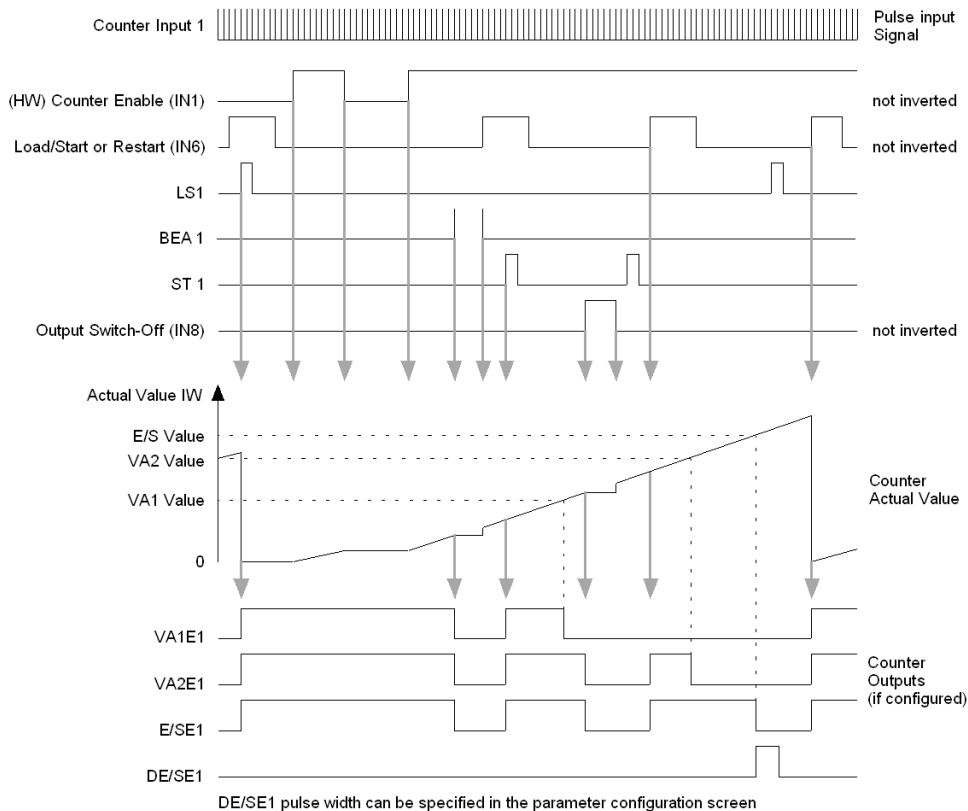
Counter Input 1

Pulse input Signal

(HW) Counter Enable (IN1)

not inverted

Load/Start or Restart (IN6)

not inverted

LS1

BEA 1

ST 1

Output Switch-Off (IN8)

not inverted

Actual Value IW

E/S Value

VA2 Value

VA1 Value

0

Counter Actual Value

VA1E1

VA2E1

E/SE1

DE/SE1

Counter Outputs (if configured)

DE/SE1 pulse width can be specified in the parameter configuration screen